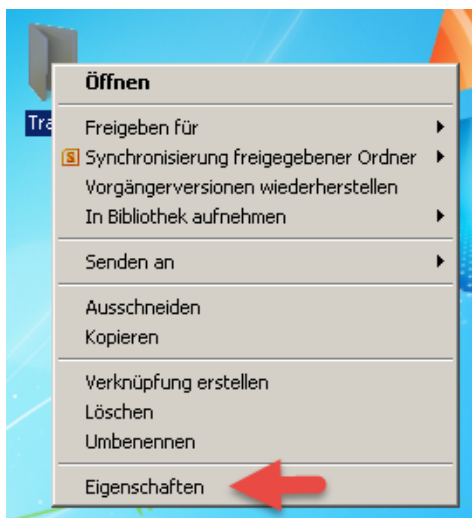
Tra

Öffnen

Freigeben für
Synchronisierung freigegebener Ordner
Vorgängerversionen wiederherstellen
In Bibliothek aufnehmen

Senden an

Ausschneiden
Kopieren

Verknüpfung erstellen
Löschen
Umbenennen

Eigenschaften